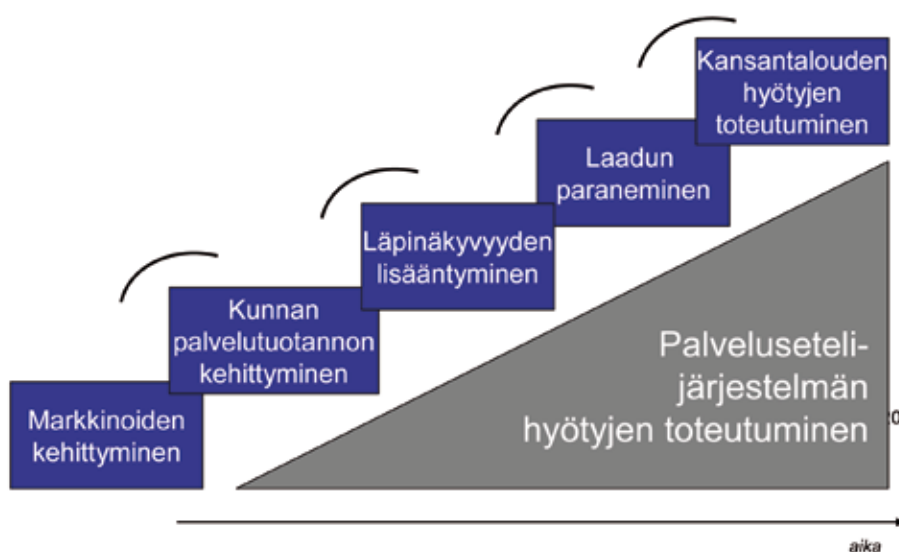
Kansantalouden hyötyjen toteutuminen

Laadun paraneminen

Läpinäkyvyyden lisääntyminen

Kunnan palvelutuotannon kehittyminen

Markkinoiden kehittyminen

Palveluseteli-järjestelmän hyötyjen toteutuminen

aika